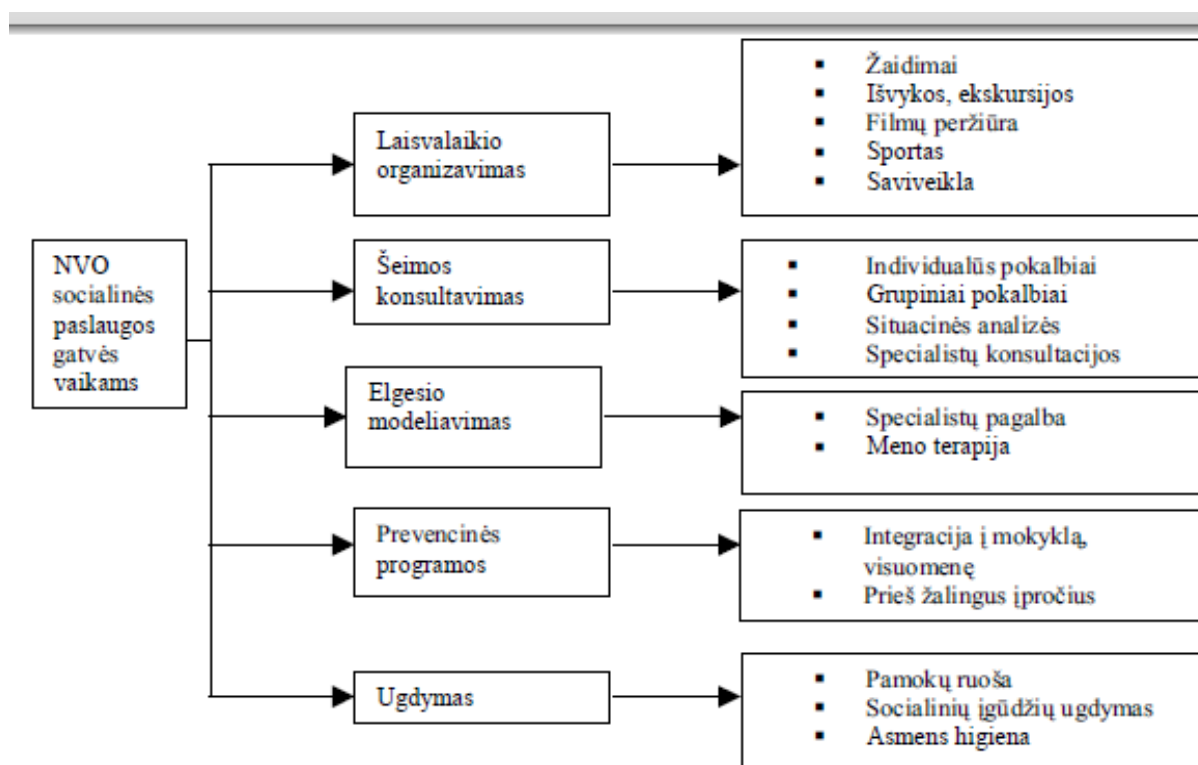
NVO socialinės paslaugos gatvės vaikams

Laisvalaikio organizavimas

- Žaidimai
- Išvykos, ekskursijos
- Filmų peržiūra
- Sportas
- Saviveikla

Šeimos konsultavimas

- Individualūs pokalbiai
- Grupiniai pokalbiai
- Situacinės analizės
- Specialistų konsultacijos

Elgesio modeliavimas

- Specialistų pagalba
- Meno terapija

Prevencinės programos

- Integracija į mokyklą, visuomenę
- Prieš žalingus įpročius

Ugdymas

- Pamokų ruoša
- Socialinių įgūdžių ugdymas
- Asmens higiena